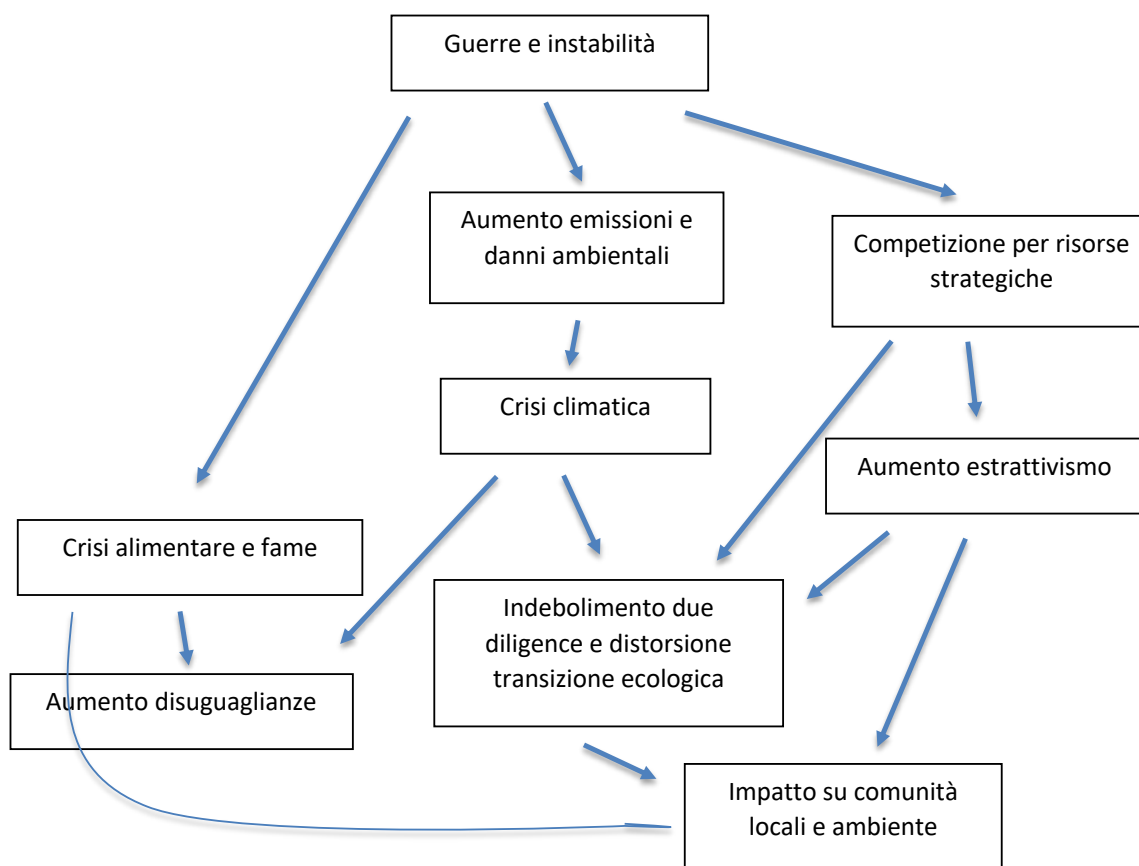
Guerre e instabilità

Aumento emissioni e danni ambientali

Competizione per risorse strategiche

Crisi climatica

Aumento estrattivismo

Crisi alimentare e fame

Indebolimento due diligence e distorsione transizione ecologica

Aumento disuguaglianze

Impatto su comunità locali e ambiente